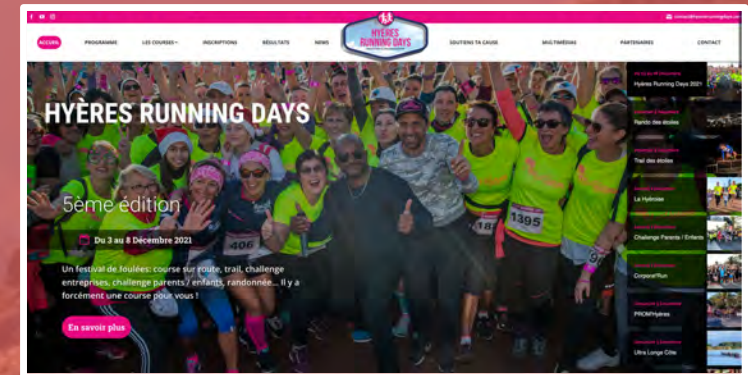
contact@hyeres-runningdays.com

HYÈRES RUNNING DAYS

ACCUEIL PROGRAMME LES COURSES INSCRIPTIONS RÉSULTATS NEWS SOUTIENS TA CAUSE MULTIMÉDIAS PARTENAIRES CONTACT

HYÈRES RUNNING DAYS

5ème édition

Du 3 au 8 Décembre 2021

Un festival de foulées: course sur route, trail, challenge entreprises, challenge parents / enfants, randonnée... Il y a forcément une course pour vous !

En savoir plus

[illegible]
Hyères Running Days 2021

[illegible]
Rando des étoiles

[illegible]
Trail des étoiles

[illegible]
La Hyéroise

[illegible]
Challenge Parents / Enfants

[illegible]
Corporat'Run

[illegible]
PROM'Hyères

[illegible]
Ultra Longe Côte

1395

406

187